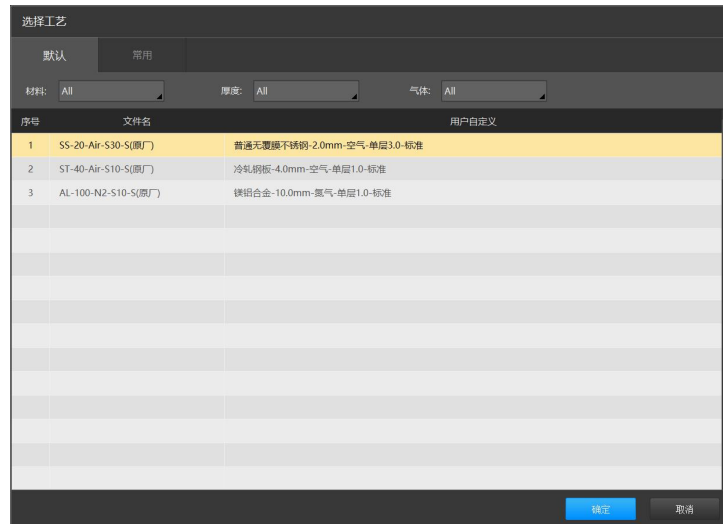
选择工艺

默认 常用

材料: All 厚度: All 气体: All

| 序号 | 文件名 | 用户自定义 |
|---|---|---|
| 1 | SS-20-Air-S30-S(原厂) | 普通无覆膜不锈钢-2.0mm-空气-单层3.0-标准 |
| 2 | ST-40-Air-S10-S(原厂) | 冷轧钢板-4.0mm-空气-单层1.0-标准 |
| 3 | AL-100-N2-S10-S(原厂) | 镁铝合金-10.0mm-氮气-单层1.0-标准 |

确定 取消